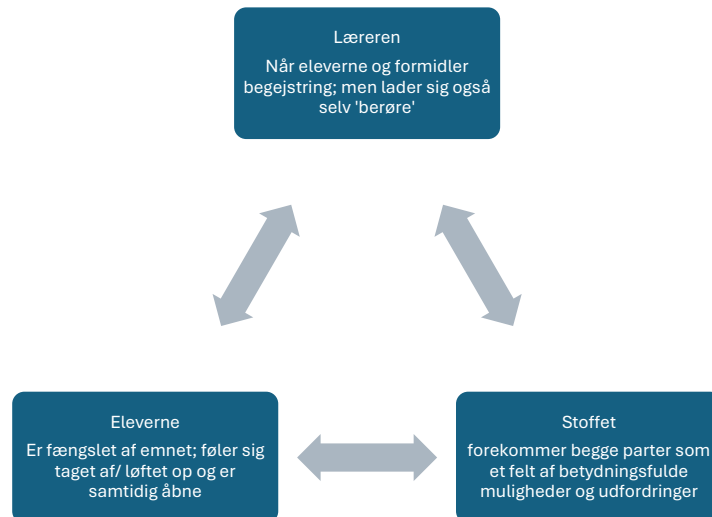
Læreren

Når eleverne og formidler begejstring; men lader sig også selv 'berøre'

Eleverne

Er fængslet af emnet; føler sig taget af/ løftet op og er samtidig åbne

Stoffet

forekommer begge parter som et felt af betydningsfulde muligheder og udfordringer